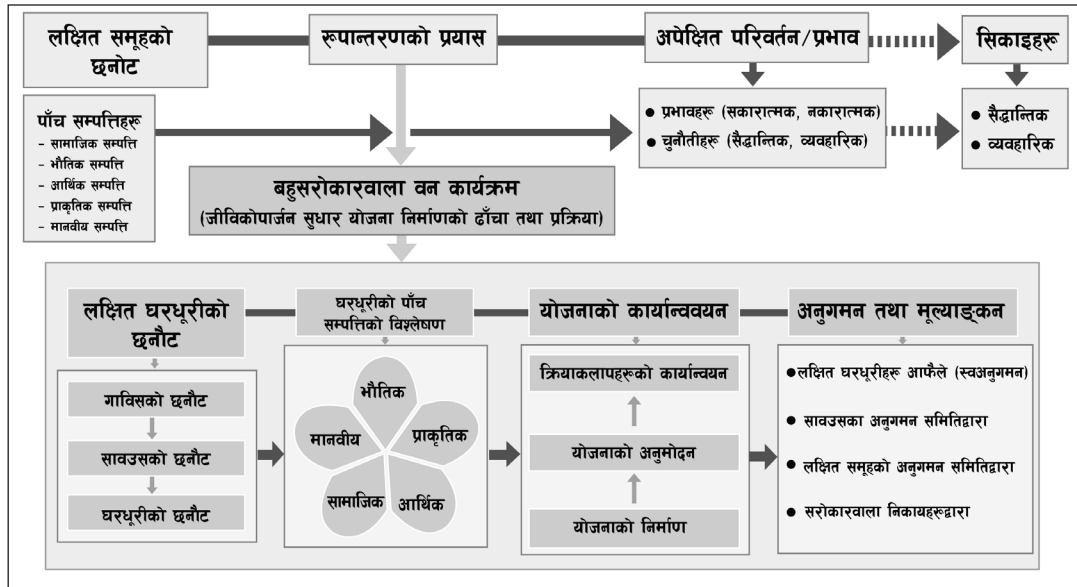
लक्षित समूहको छनोट

रुपान्तरणको प्रयास

अपेक्षित परिवर्तन/प्रभाव

सिकाइहरू

पाँच सम्पत्तिहरू
- सामाजिक सम्पत्ति
- भौतिक सम्पत्ति
- आर्थिक सम्पत्ति
- प्राकृतिक सम्पत्ति
- मानवीय सम्पत्ति

● प्रभावहरू (सकारात्मक, नकारात्मक)
● चुनौतीहरू (सैद्धान्तिक, व्यवहारिक)

● सैद्धान्तिक
● व्यवहारिक

बहुसरोकारवाला वन कार्यक्रम
(जीविकोपार्जन सुधार योजना निर्माणको ढाँचा तथा प्रक्रिया)

लक्षित घरधूरीको छनौट

घरधूरीको पाँच सम्पत्तिको विश्लेषण

योजनाको कार्यान्वयन

अनुगमन तथा मूल्याङ्कन

गाविसको छनौट

सावउसको छनौट

घरधूरीको छनौट

भौतिक
मानवीय
प्राकृतिक
सामाजिक
आर्थिक

क्रियाकलापहरूको कार्यान्वयन

योजनाको अनुमोदन

योजनाको निर्माण

●लक्षित घरधूरीहरू आफैले (स्वअनुगमन)
● सावउसका अनुगमन समितिद्वारा
● लक्षित समूहको अनुगमन समितिद्वारा
● सरोकारवाला निकायहरूद्वारा